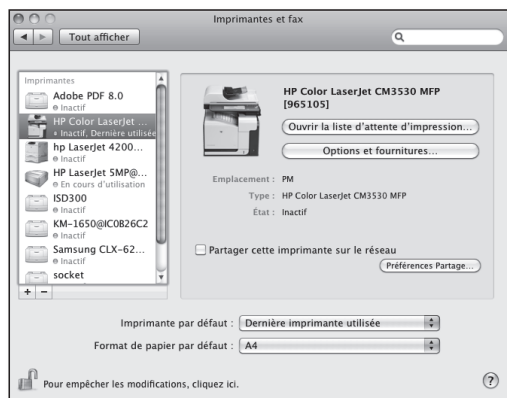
Imprimantes et fax

Tout afficher

Imprimantes
Adobe PDF 8.0
Inactif
HP Color LaserJet ...
Inactif, Dernière utilisée
hp LaserJet 4200...
Inactif
HP LaserJet 5MP@...
En cours d'utilisation
ISD300
Inactif
KM-1650@IC0B26C2
Inactif
Samsung CLX-62...
Inactif
socket

+ −

HP Color LaserJet CM3530 MFP [965105]

Ouvrir la liste d'attente d'impression...

Options et fournitures...

Emplacement : PM
Type : HP Color LaserJet CM3530 MFP
État : Inactif

Partager cette imprimante sur le réseau

Préférences Partage...

Imprimante par défaut : Dernière imprimante utilisée

Format de papier par défaut : A4

Pour empêcher les modifications, cliquez ici.

?